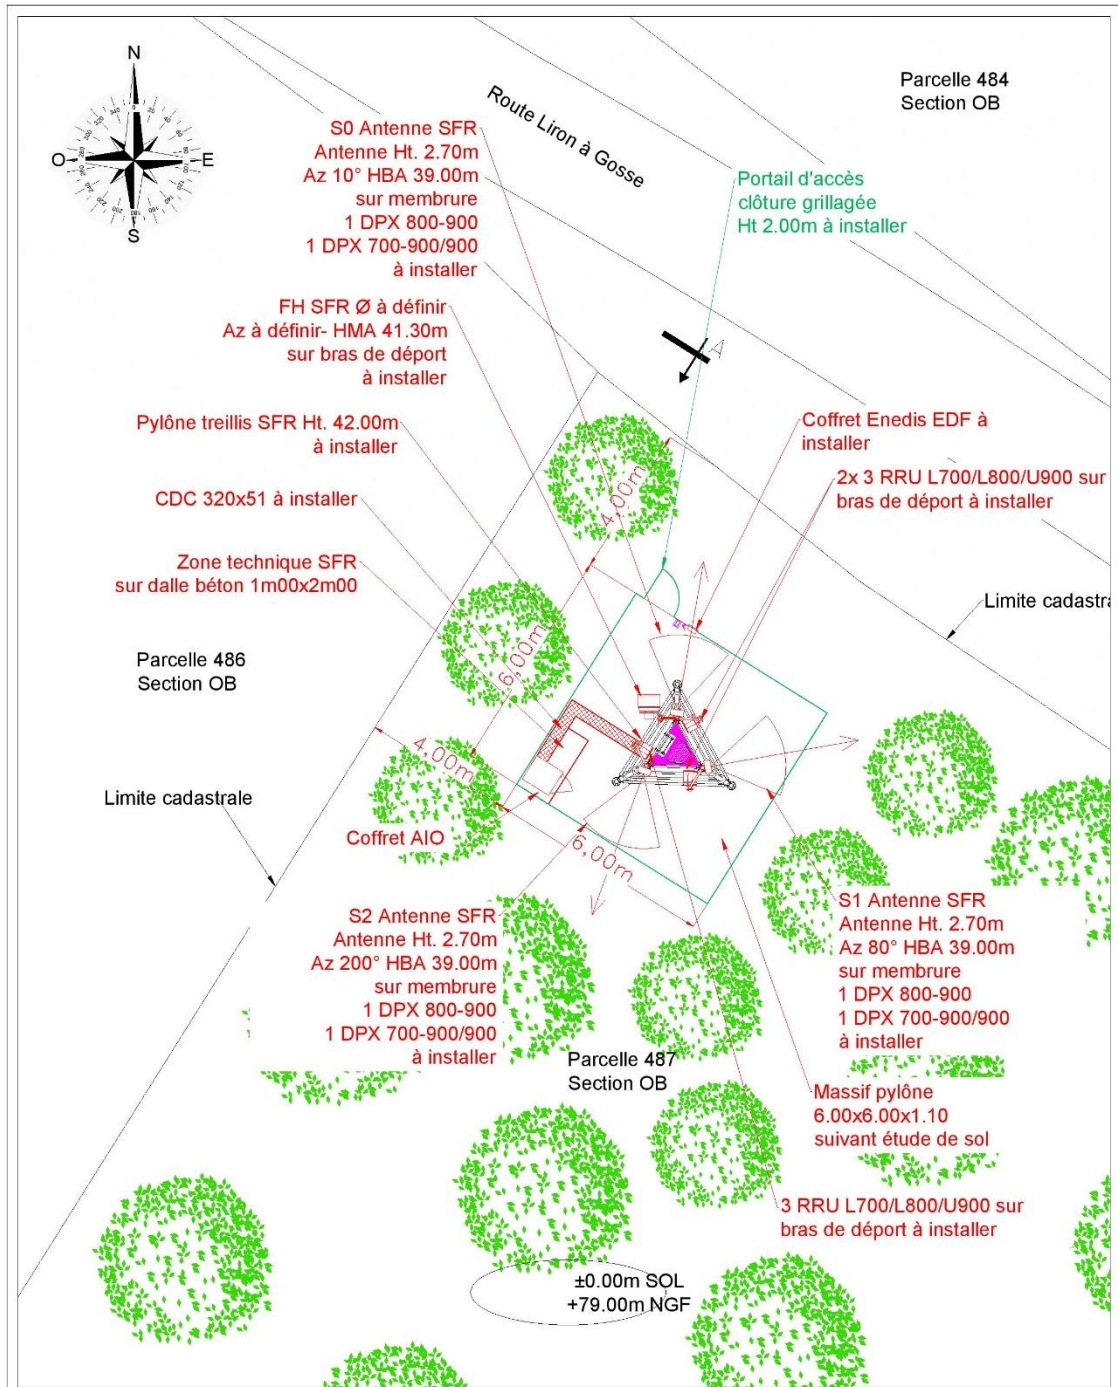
N
O
E
S

Route Liron à Gosse

Parcelle 484
Section OB

S0 Antenne SFR
Antenne Ht. 2.70m
Az 10° HBA 39.00m
sur membrure
1 DPX 800-900
1 DPX 700-900/900
à installer

Portail d'accès
clôture grillagée
Ht 2.00m à installer

FH SFR Ø à définir
Az à définir- HMA 41.30m
sur bras de déport
à installer

A

Pylône treillis SFR Ht. 42.00m
à installer

Coffret Enedis EDF à
installer

2x 3 RRU L700/L800/U900 sur
bras de déport à installer

CDC 320x51 à installer

4,00m

Zone technique SFR
sur dalle béton 1m00x2m00

Limite cadastra

Parcelle 486
Section OB

6,00m

4,00m

Limite cadastrale

Coffret AIO

6,00m

S1 Antenne SFR
Antenne Ht. 2.70m
Az 80° HBA 39.00m
sur membrure
1 DPX 800-900
1 DPX 700-900/900
à installer

S2 Antenne SFR
Antenne Ht. 2.70m
Az 200° HBA 39.00m
sur membrure
1 DPX 800-900
1 DPX 700-900/900
à installer

Parcelle 487
Section OB

Massif pylône
6.00x6.00x1.10
suivant étude de sol

3 RRU L700/L800/U900 sur
bras de déport à installer

±0.00m SOL
+79.00m NGF